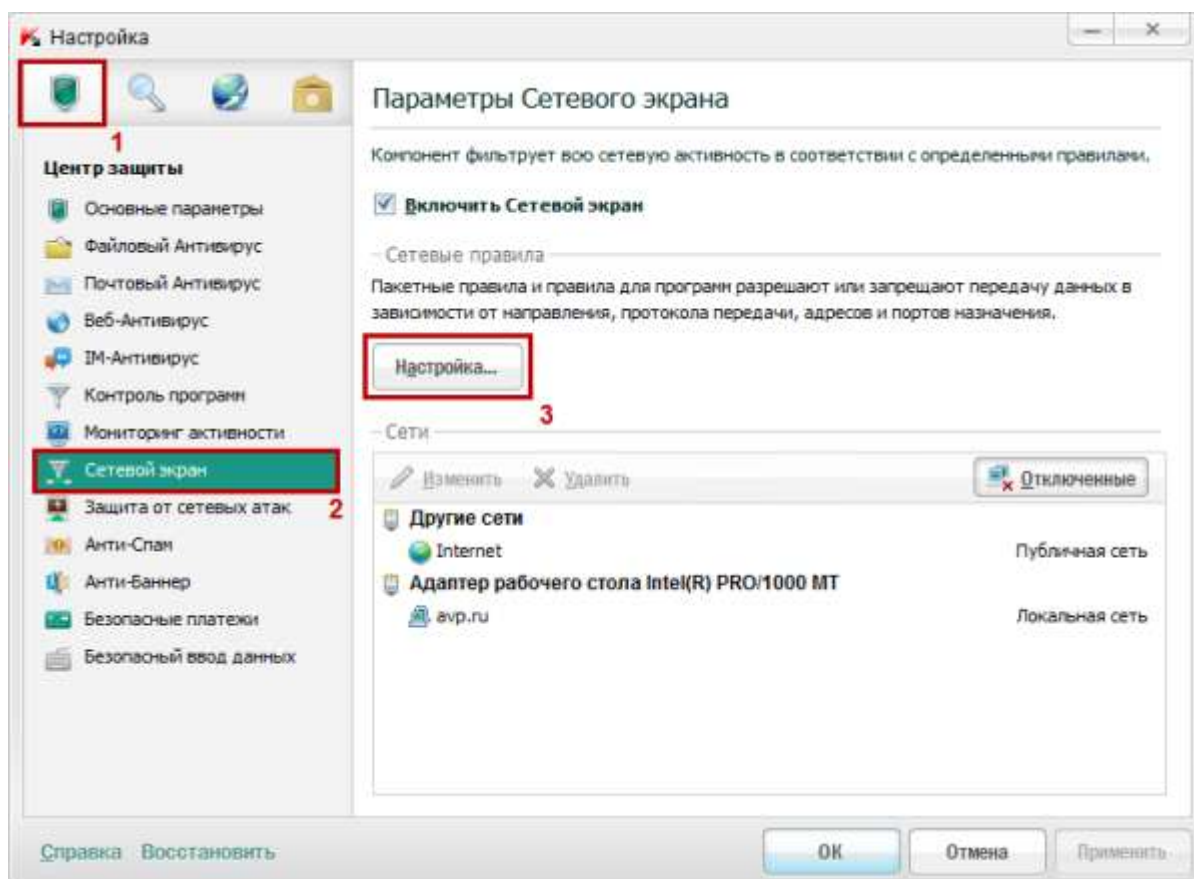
Настройка

1

Центр защиты

Основные параметры

Файловый Антивирус

Почтовый Антивирус

Веб-Антивирус

IM-Антивирус

Контроль программ

Мониторинг активности

Сетевой экран

2

Защита от сетевых атак

Анти-Спам

Анти-Баннер

Безопасные платежи

Безопасный ввод данных

Параметры Сетевого экрана

Компонент фильтрует всю сетевую активность в соответствии с определенными правилами.

Включить Сетевой экран

Сетевые правила

Пакетные правила и правила для программ разрешают или запрещают передачу данных в зависимости от направления, протокола передачи, адресов и портов назначения.

Настройка...

3

Сети

Изменить Удалить Отключенные

Другие сети

Internet Публичная сеть

Адаптер рабочего стола Intel(R) PRO/1000 MT

avp.ru Локальная сеть

Справка Восстановить

OK Отмена Применить